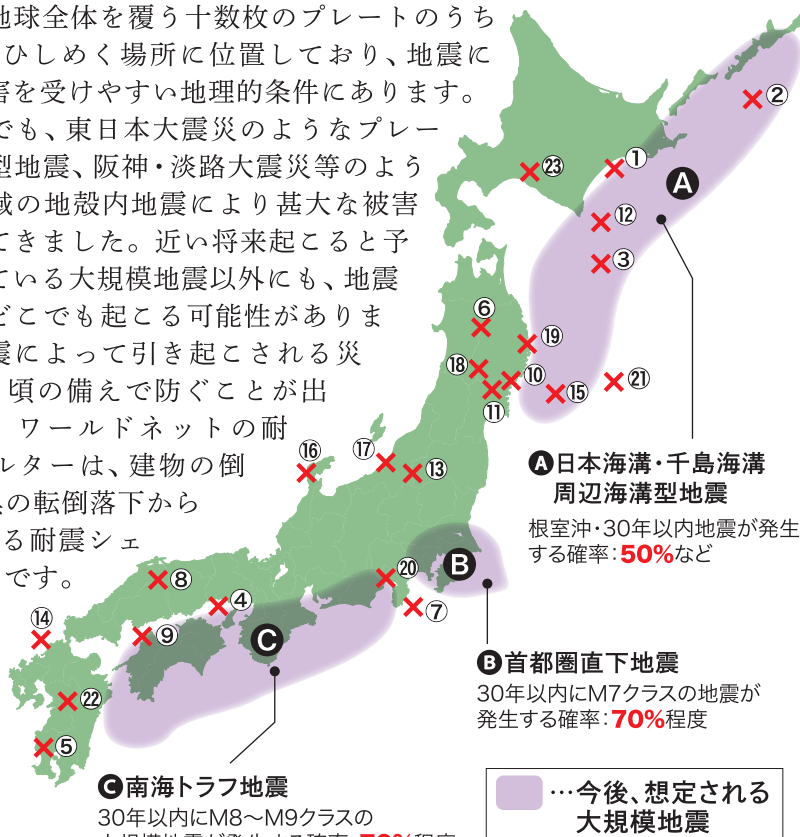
地球全体を覆う十数枚のプレートのうち
ひしめく場所に位置しており、地震に
害を受けやすい地理的条件にあります。
でも、東日本大震災のようなプレー
型地震、阪神・淡路大震災等のよう
域の地殻内地震により甚大な被害
てきました。近い将来起こると予
ている大規模地震以外にも、地震
どこでも起こる可能性がありま
震によって引き起こされる災
頃の備えで防ぐことが出
ワールドネットの耐
ルターは、建物の倒
具の転倒落下から
る耐震シェ
です。

①
②
③
④
⑤
⑥
⑦
⑧
⑨
⑩
⑪
⑫
⑬
⑭
⑮
⑯
⑰
⑱
⑲
⑳
㉑
㉒
㉓

A
A 日本海溝・千島海溝周辺海溝型地震
根室沖・30年以内地震が発生する確率：50%など

B
B 首都圏直下地震
30年以内にM7クラスの地震が発生する確率：70%程度

C
C 南海トラフ地震
30年以内にM8〜M9クラスの
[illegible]

…今後、想定される大規模地震